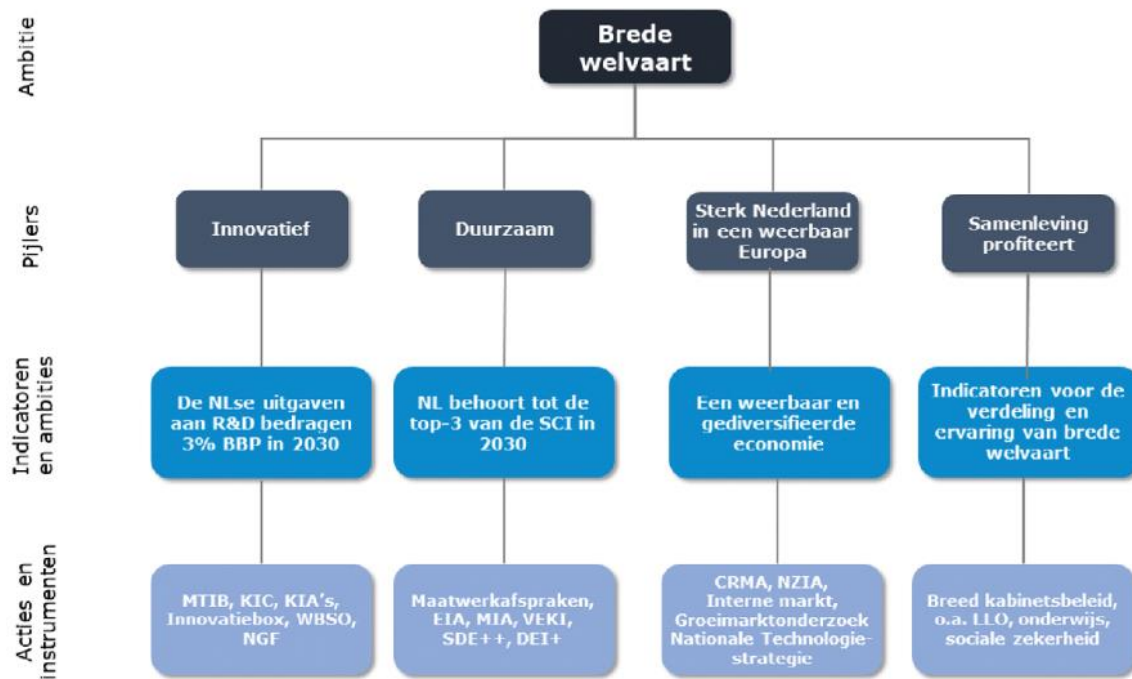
Ambitie

Brede welvaart

Pijlers

Innovatief

Duurzaam

Sterk Nederland in een weerbaar Europa

Samenleving profiteert

Indicatoren en ambities

De NLse uitgaven aan R&D bedragen 3% BBP in 2030

NL behoort tot de top-3 van de SCI in 2030

Een weerbaar en gediversifieerde economie

Indicatoren voor de verdeling en ervaring van brede welvaart

Acties en instrumenten

MTIB, KIC, KIA's, Innovatiebox, WBSO, NGF

Maatwerkafspraken, EIA, MIA, VEKI, SDE++, DEI+

CRMA, NZIA, Interne markt, Groeimarktonderzoek Nationale Technologiestrategie

Breed kabinetsbeleid, o.a. LLO, onderwijs, sociale zekerheid